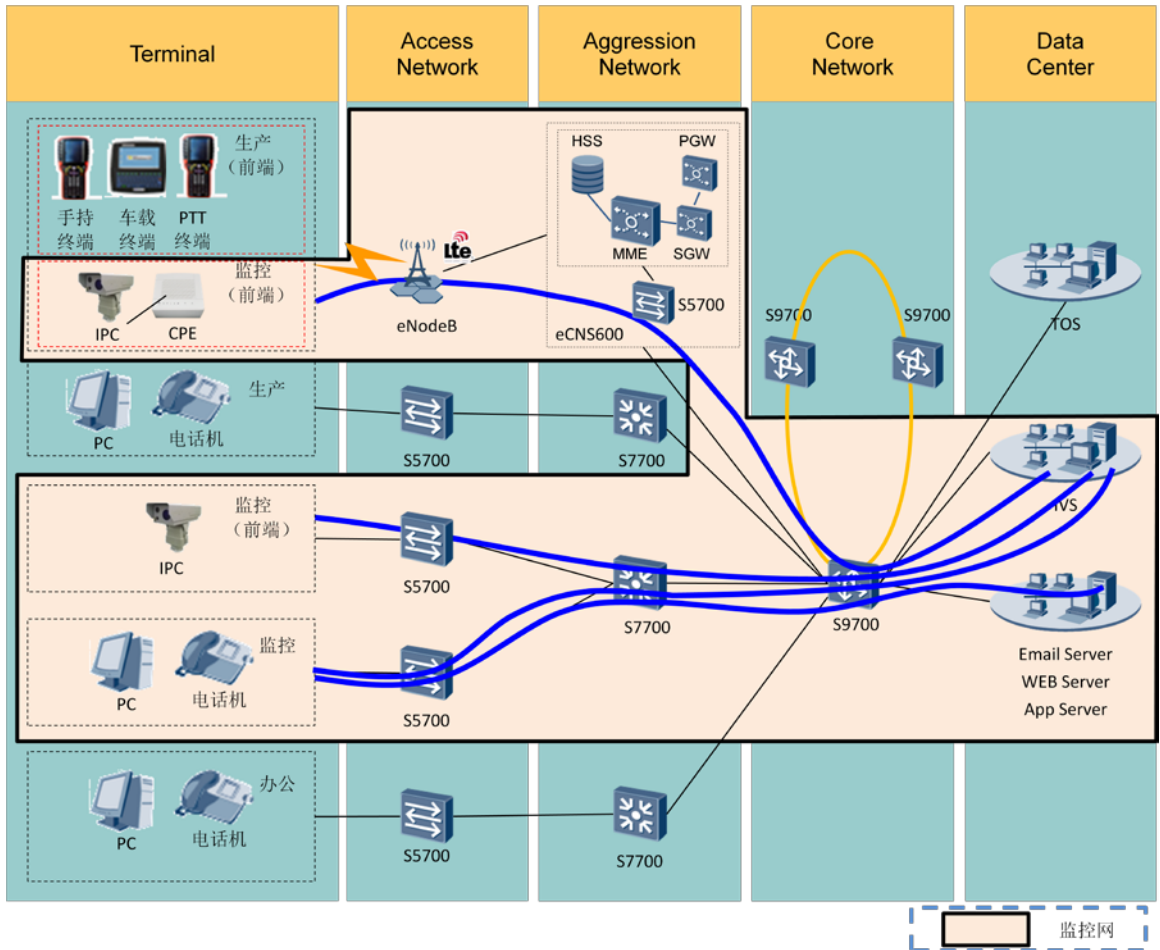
Terminal

Access Network

Aggression Network

Core Network

Data Center

生产
（前端）

手持终端

车载终端

PTT终端

监控
（前端）

IPC

CPE

Lte

eNodeB

HSS

PGW

MME

SGW

S5700

eCNS600

S9700

S9700

TOS

生产

PC

电话机

S5700

S7700

IVS

监控
（前端）

IPC

S5700

S7700

S9700

Email Server
WEB Server
App Server

监控

PC

电话机

S5700

办公

PC

电话机

S5700

S7700

监控网